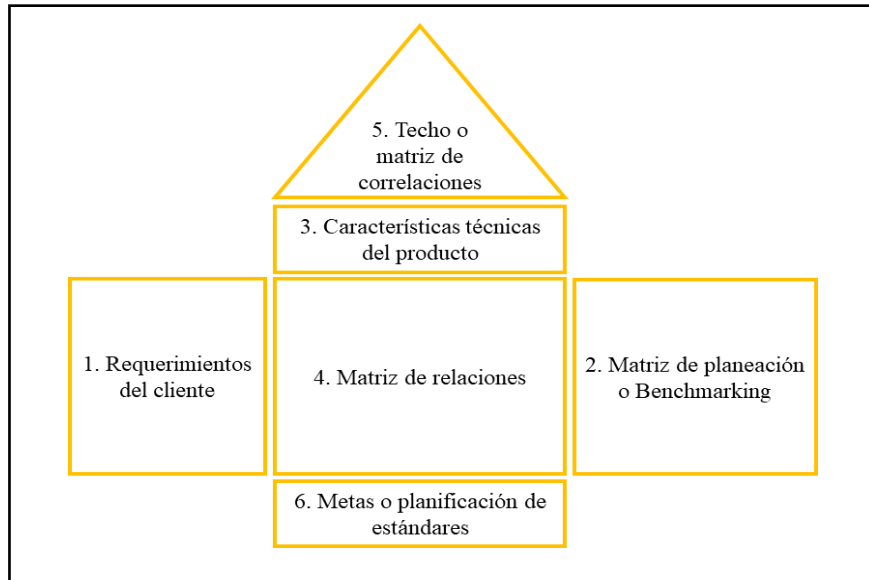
5. Techo o matriz de correlaciones

3. Características técnicas del producto

1. Requerimientos del cliente

4. Matriz de relaciones

2. Matriz de planeación o Benchmarking

6. Metas o planificación de estándares